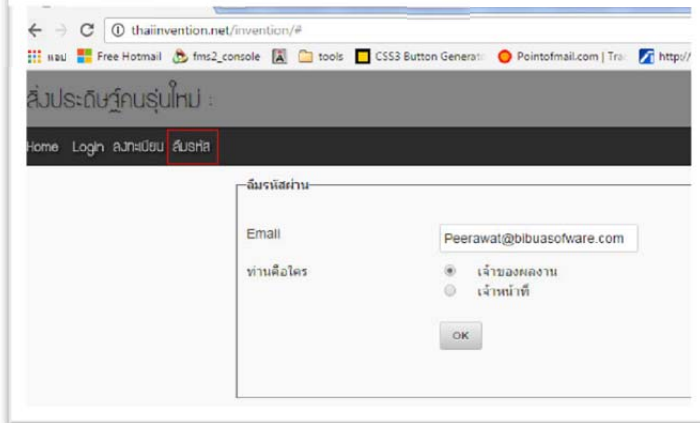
thaiinvention.net/invention/#

แอป Free Hotmail fms2_console tools CSS3 Button Generat Pointofmail.com | Tra http://

สิ่งประดิษฐ์คนรุ่นใหม่ :

Home Login ลงทะเบียน ลืมรหัส

ลืมรหัสผ่าน

Email Peerawat@bibuasofware.com

ท่านคือใคร เจ้าของผลงาน เจ้าหน้าที่

OK